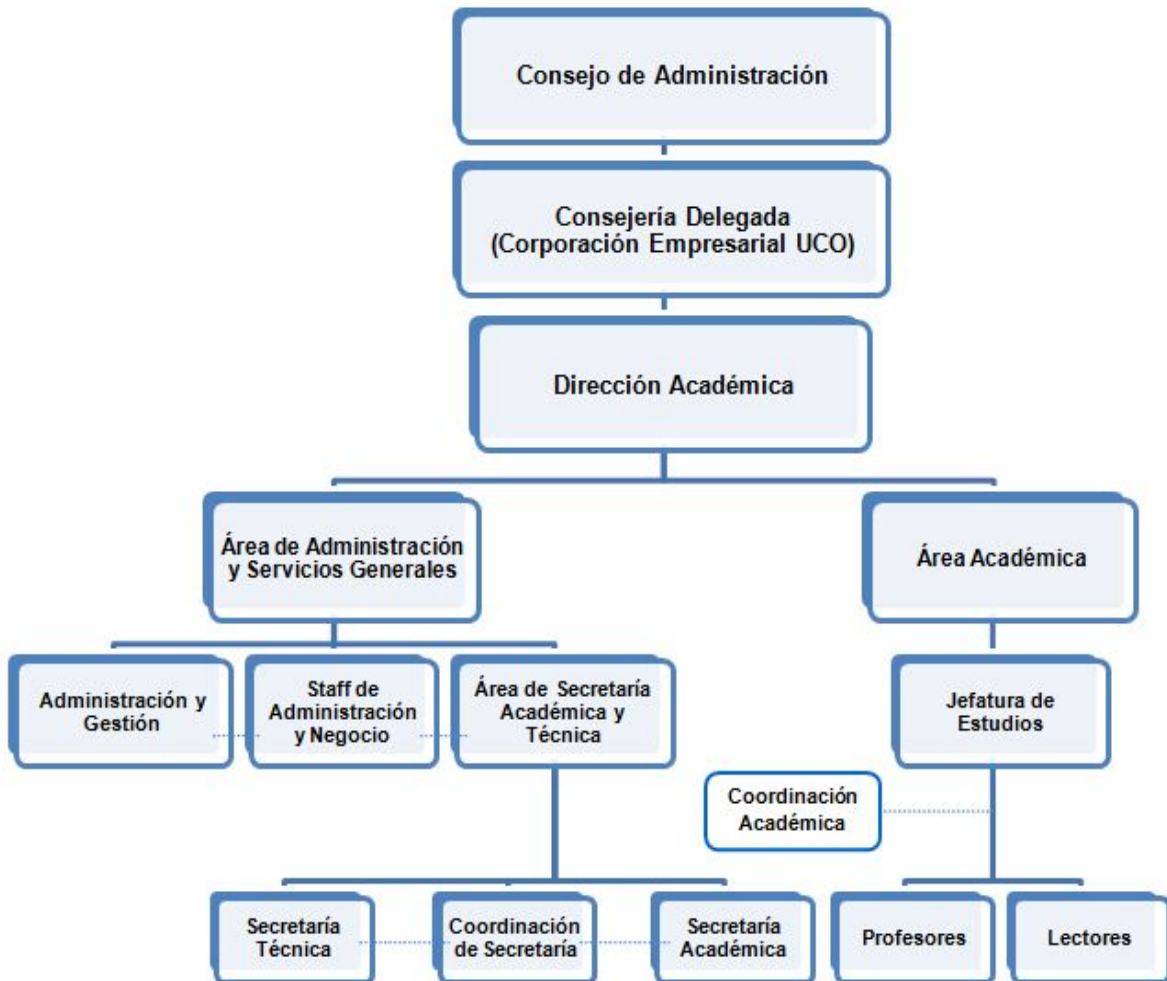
Consejo de Administración

Consejería Delegada (Corporación Empresarial UCO)

Dirección Académica

Área de Administración y Servicios Generales

Área Académica

Administración y Gestión

Staff de Administración y Negocio

Área de Secretaría Académica y Técnica

Jefatura de Estudios

Coordinación Académica

Secretaría Técnica

Coordinación de Secretaría

Secretaría Académica

Profesores

Lectores